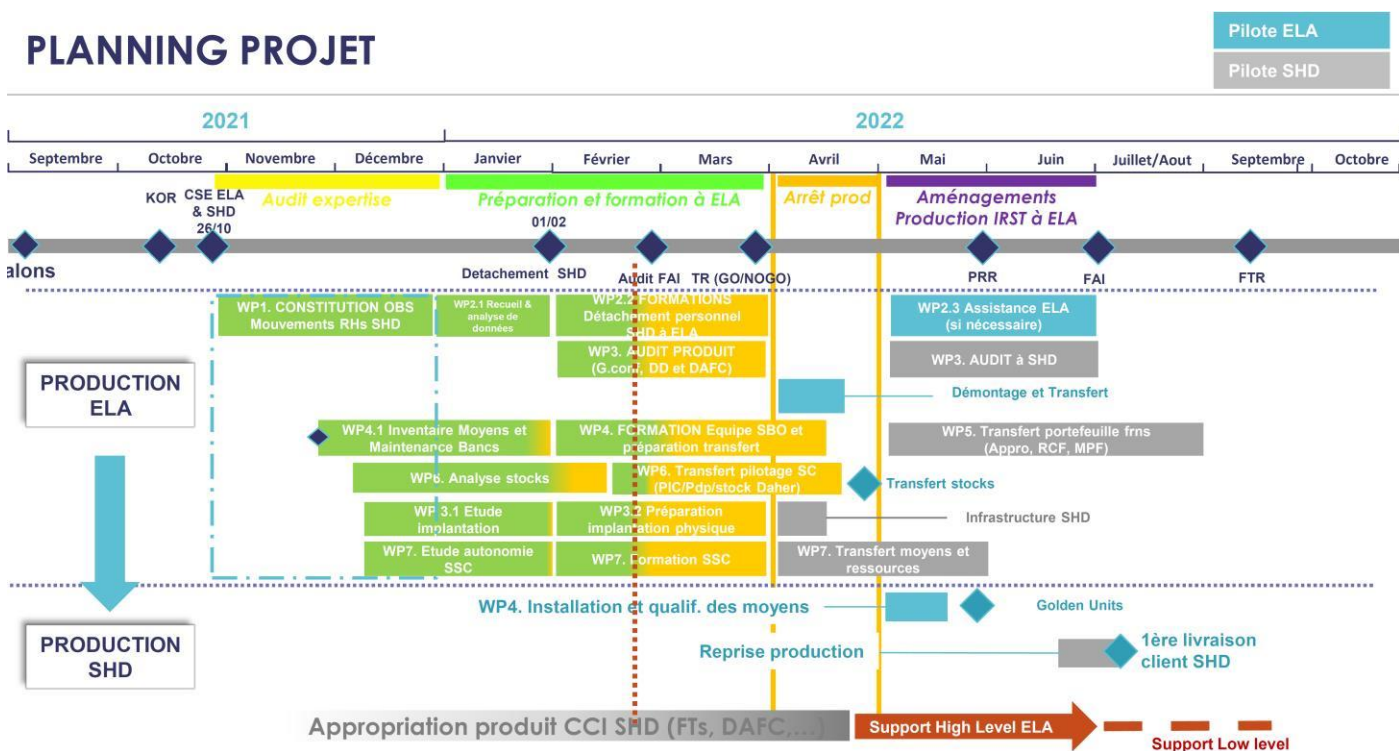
PLANNING PROJET

Pilote ELA
Pilote SHD

2021
2022

Septembre | Octobre | Novembre | Décembre | Janvier | Février | Mars | Avril | Mai | Juin | Juillet/Aout | Septembre | Octobre

Audit expertise
Préparation et formation à ELA
Arrêt prod
Aménagements Production IRST à ELA

KOR
CSE ELA & SHD 26/10
01/02

alons
Detachement SHD
Audit FAI
TR (GO/NOGO)
PRR
FAI
FTR

WP1. CONSTITUTION OBS Mouvements RHs SHD
WP2.1 Recueil & analyse de données
WP2.2 FORMATIONS Détachement personnel SHD à ELA
WP2.3 Assistance ELA (si nécessaire)
WP3. AUDIT PRODUIT (G.conf, DD et DAFC)
WP3. AUDIT à SHD

PRODUCTION ELA

Démontage et Transfert
WP4.1 Inventaire Moyens et Maintenance Bancs
WP4. FORMATION Equipe SBO et préparation transfert
WP5. Transfert portefeuille frns (Appro, RCF, MPF)
WP6. Analyse stocks
WP6. Transfert pilotage SC (PIC/Pdp/stock Daher)
Transfert stocks
WP 3.1 Etude implantation
WP3.2 Préparation implantation physique
Infrastructure SHD
WP7. Etude autonomie SSC
WP7. Formation SSC
WP7. Transfert moyens et ressources

WP4. Installation et qualif. des moyens
Golden Units

PRODUCTION SHD

Reprise production
1ère livraison client SHD

Appropriation produit CCI SHD (FTs, DAFC,...)
Support High Level ELA
Support Low level